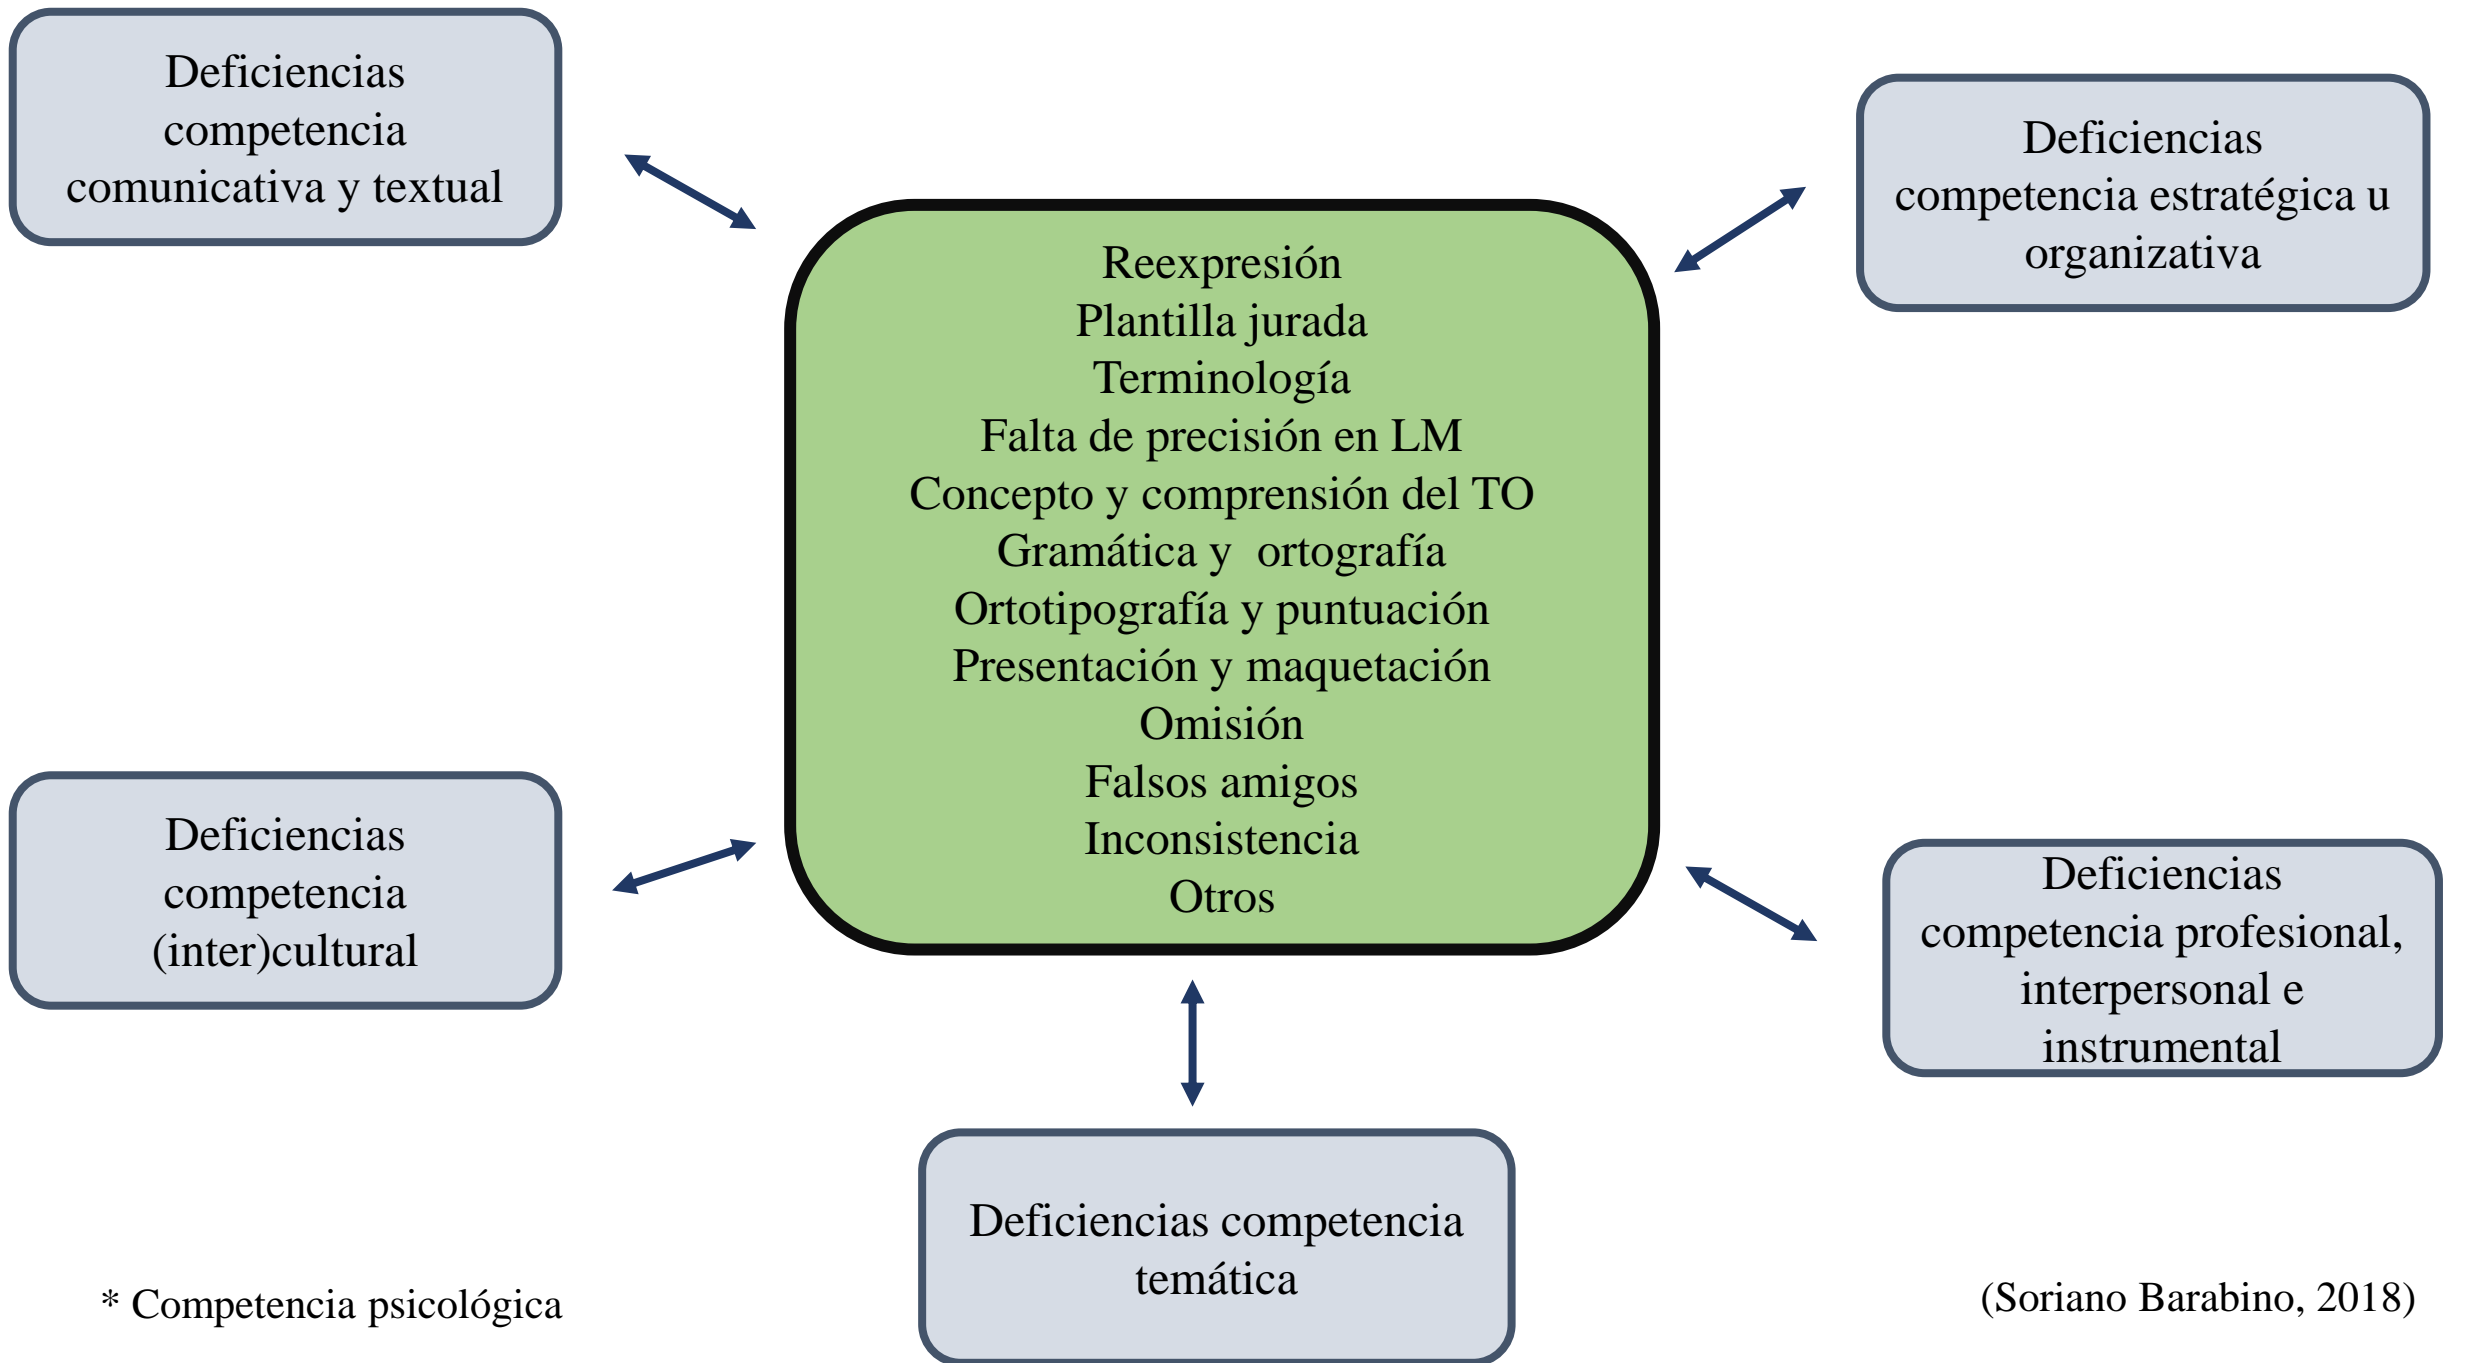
Deficiencias competencia comunicativa y textual

Deficiencias competencia estratégica u organizativa

Reexpresión
Plantilla jurada
Terminología
Falta de precisión en LM
Concepto y comprensión del TO
Gramática y ortografía
Ortotipografía y puntuación
Presentación y maquetación
Omisión
Falsos amigos
Inconsistencia
Otros

Deficiencias competencia (inter)cultural

Deficiencias competencia profesional, interpersonal e instrumental

Deficiencias competencia temática

* Competencia psicológica

(Soriano Barabino, 2018)